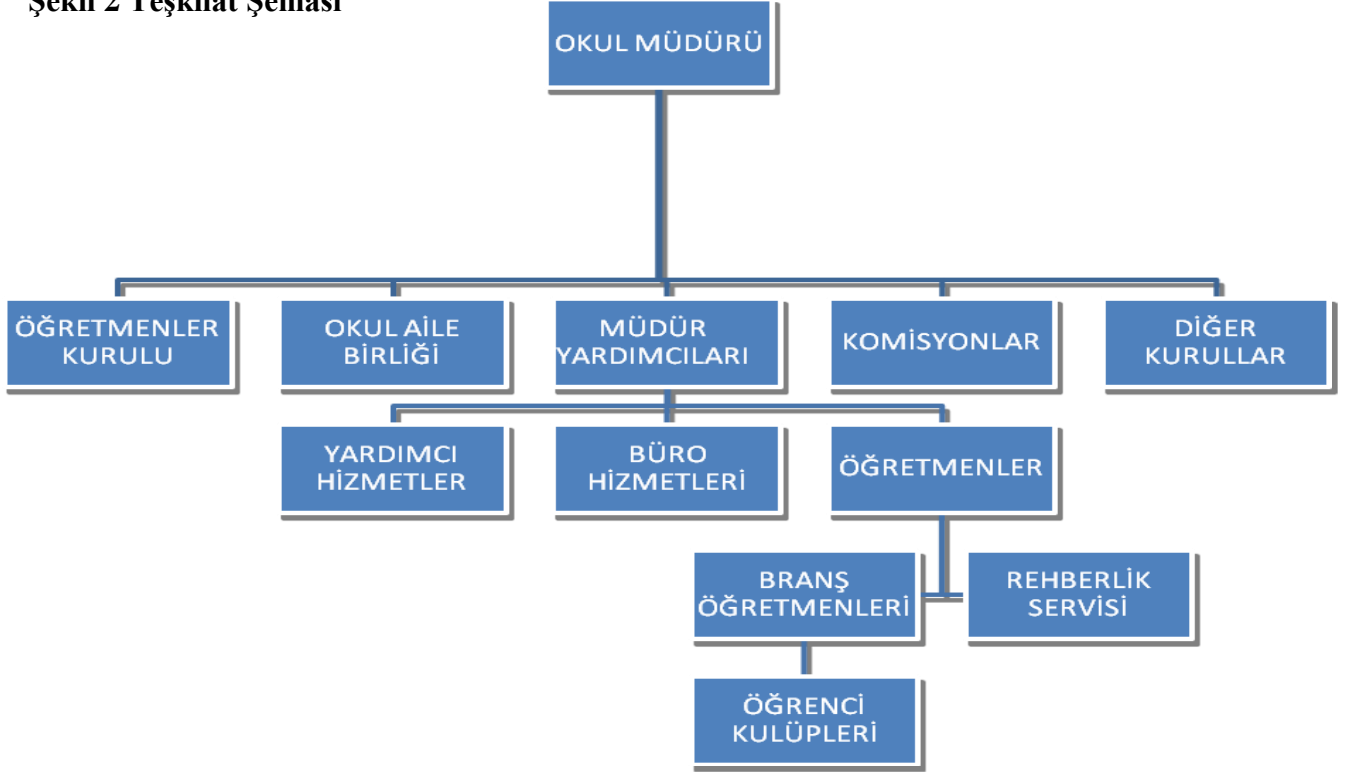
Şekil 2 Teşkilat Şeması

OKUL MÜDÜRÜ

ÖĞRETMENLER KURULU

OKUL AİLE BİRLİĞİ

MÜDÜR YARDIMCILARI

KOMİSYONLAR

DİĞER KURULLAR

YARDIMCI HİZMETLER

BÜRO HİZMETLERİ

ÖĞRETMENLER

BRANŞ ÖĞRETMENLERİ

REHBERLİK SERVİSİ

ÖĞRENCİ KULÜPLERİ